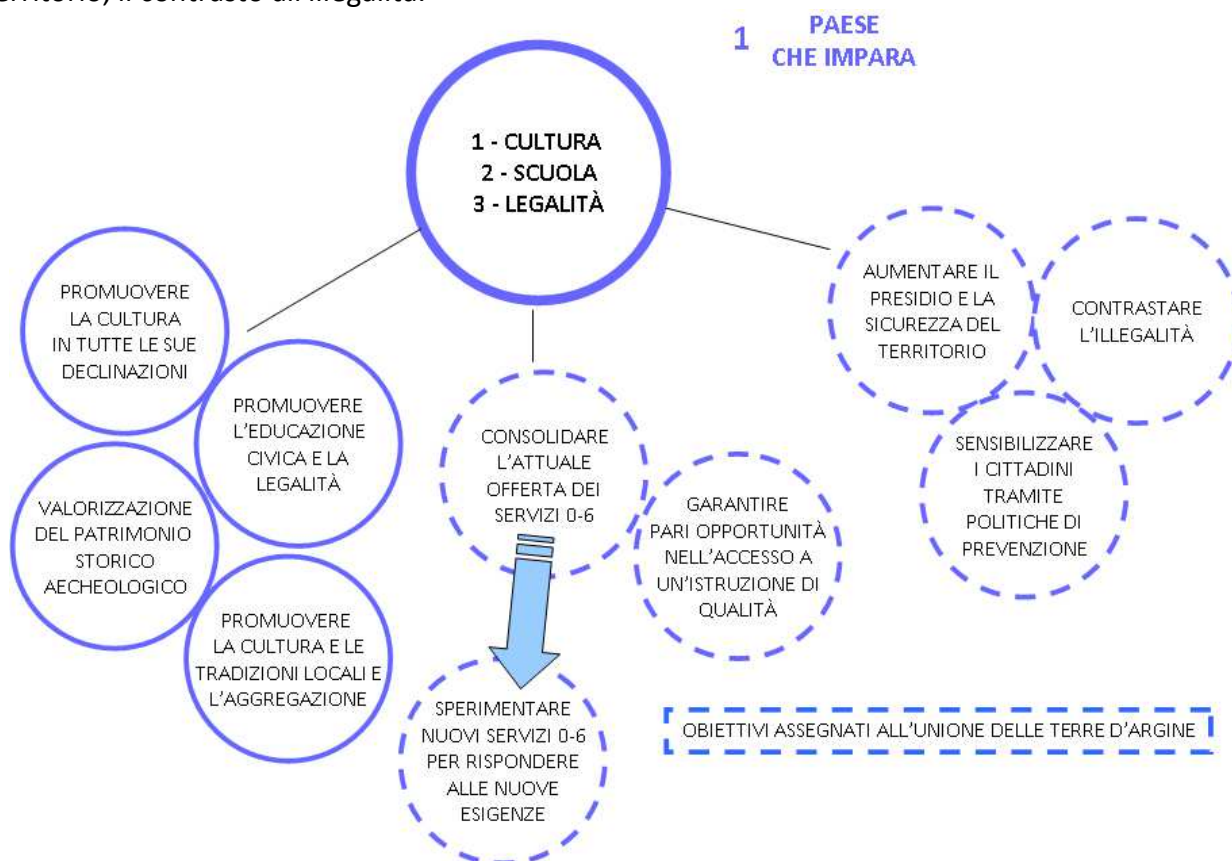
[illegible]rritorio, il contrasto all'illegalità.

1 PAESE CHE IMPARA

1 - CULTURA
2 - SCUOLA
3 - LEGALITÀ

PROMUOVERE LA CULTURA IN TUTTE LE SUE DECLINAZIONI

PROMUOVERE L'EDUCAZIONE CIVICA E LA LEGALITÀ

VALORIZZAZIONE DEL PATRIMONIO STORICO AECHEOLOGICO

PROMUOVERE LA CULTURA E LE TRADIZIONI LOCALI E L'AGGREGAZIONE

CONSOLIDARE L'ATTUALE OFFERTA DEI SERVIZI 0-6

GARANTIRE PARI OPPORTUNITÀ NELL'ACCESSO A UN'ISTRUZIONE DI QUALITÀ

SPERIMENTARE NUOVI SERVIZI 0-6 PER RISPONDERE ALLE NUOVE ESIGENZE

AUMENTARE IL PRESIDIO E LA SICUREZZA DEL TERRITORIO

CONTRASTARE L'ILLEGALITÀ

SENSIBILIZZARE I CITTADINI TRAMITE POLITICHE DI PREVENZIONE

OBIETTIVI ASSEGNATI ALL'UNIONE DELLE TERRE D'ARGINE